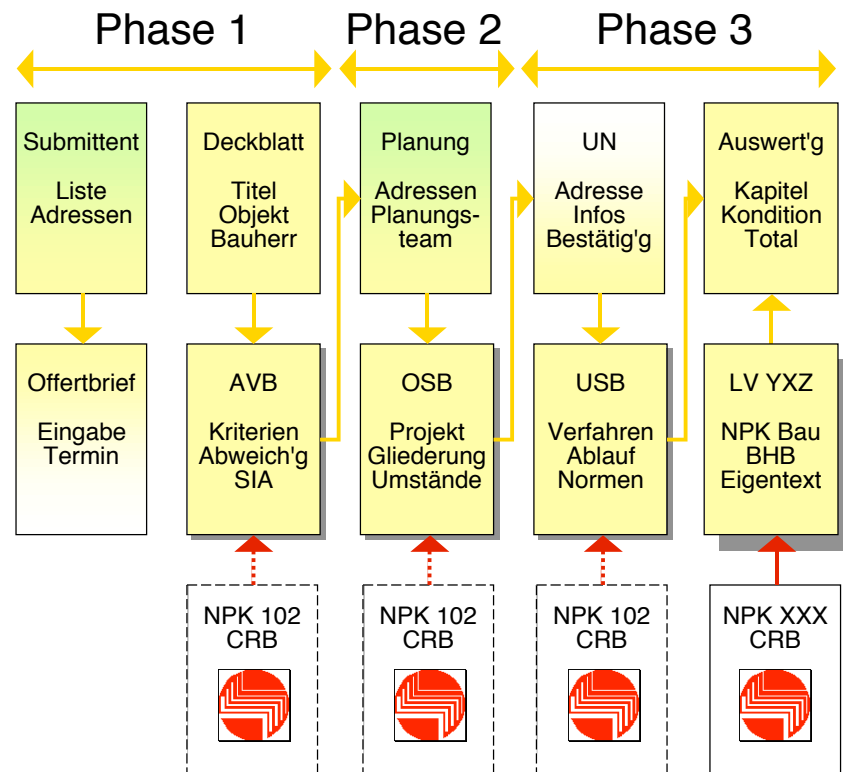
Phase 1

Phase 2

Phase 3

Submittent

Liste Adressen

Deckblatt

Titel Objekt Bauherr

Planung

Adressen Planungsteam

UN

Adresse Infos Bestätig'g

Auswert'g

Kapitel Kondition Total

Offertbrief

Eingabe Termin

AVB

Kriterien Abweich'g SIA

OSB

Projekt Gliederung Umstände

USB

Verfahren Ablauf Normen

LV YXZ

NPK Bau BHB Eigentext

NPK 102 CRB

NPK 102 CRB

NPK 102 CRB

NPK XXX CRB